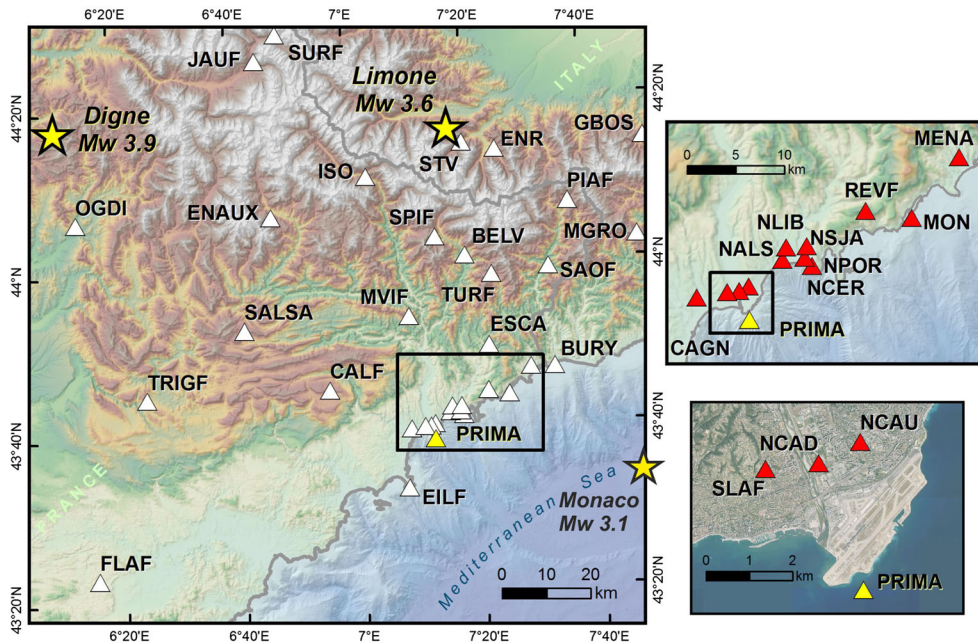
6°20'E 6°40'E 7°E 7°20'E 7°40'E

44°20'N
44°N
43°40'N
43°20'N

44°20'N
44°N
43°40'N
43°20'N

6°20'E 6°40'E 7°E 7°20'E 7°40'E

JAUF
SURF
Limone
Mw 3.6
ITALY
Digne
Mw 3.9
STV
ENR
GBOS
ISO
PIAF
OGDI
ENAUX
SPIF
BELV
MGRO
SAOF
TURF
MVIF
SALSA
ESCA
BURY
CALF
TRIGF
PRIMA
FRANCE
EILF
Mediterranean Sea
Monaco
Mw 3.1
FLAF
0 10 20
km

MENA
0 5 10
km
REVF
MON
NLIB
NSJA
NALS
NPOR
NCER
PRIMA
CAGN

NCAU
NCAD
SLAF
0 1 2
km
PRIMA